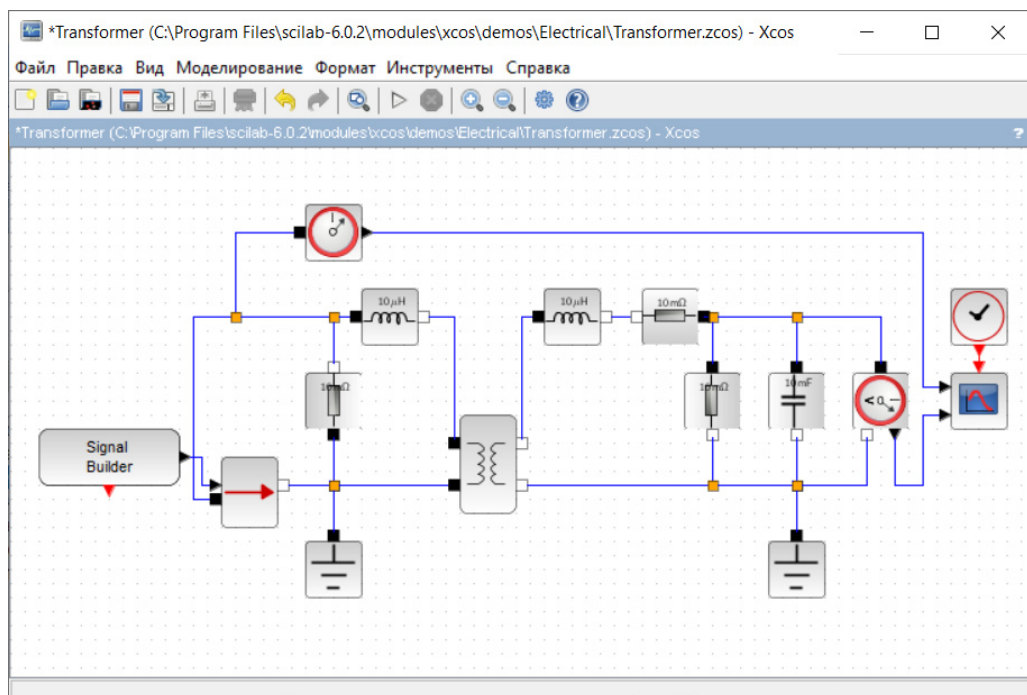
*Transformer (C:\Program Files\scilab-6.0.2\modules\xcos\demos\Electrical\Transformer.zcos) - Xcos

Файл Правка Вид Моделирование Формат Инструменты Справка

*Transformer (C:\Program Files\scilab-6.0.2\modules\xcos\demos\Electrical\Transformer.zcos) - Xcos

10μH

10μH

10mΩ

10mΩ

10mΩ

10mF

Signal Builder